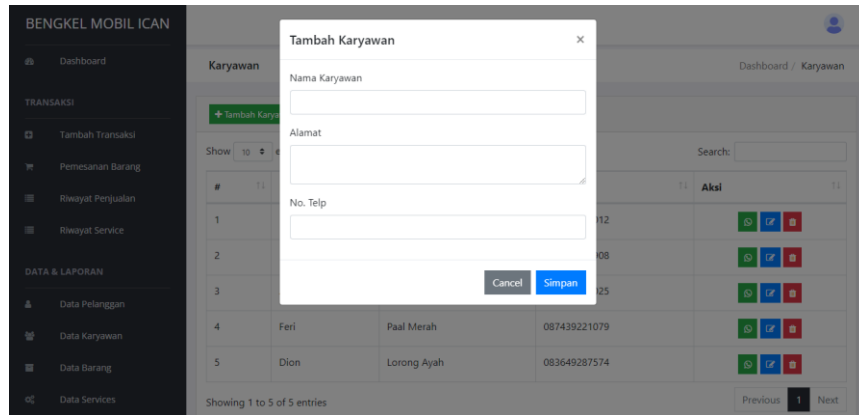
BENGKEL MOBIL ICAN

Dashboard

TRANSAKSI

Tambah Transaksi

Pemesanan Barang

Riwayat Penjualan

Riwayat Service

DATA & LAPORAN

Data Pelanggan

Data Karyawan

Data Barang

Data Services

Karyawan

Dashboard / Karyawan

+ Tambah Karya

Show 10 e

Search:

| # | | | | Aksi |
|---|---|---|---|---|
| 1 | | | 12 | |
| 2 | | | 08 | |
| 3 | | | 25 | |
| 4 | Feri | Paal Merah | 087439221079 | |
| 5 | Dion | Lorong Ayah | 083649287574 | |

Showing 1 to 5 of 5 entries

Previous 1 Next

Tambah Karyawan ×

Nama Karyawan

Alamat

No. Telp

Cancel Simpan